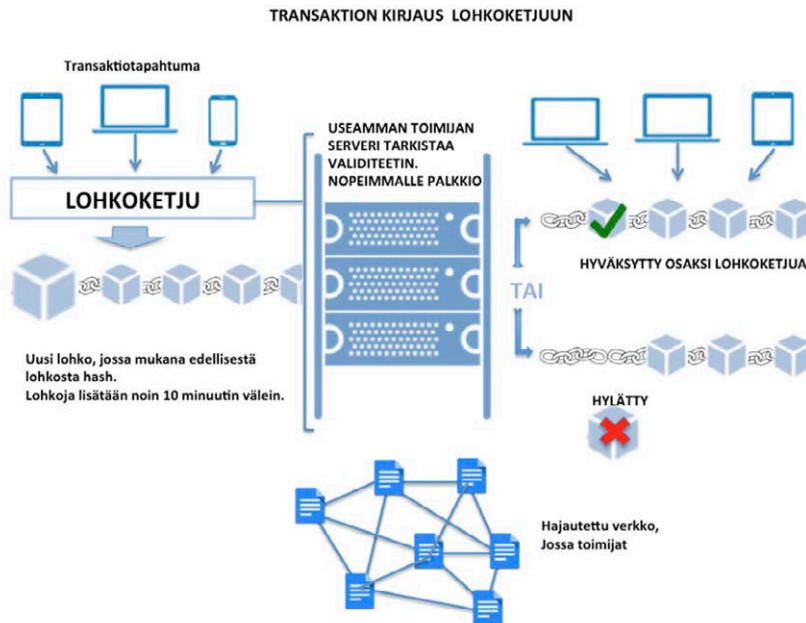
TRANSAKTION KIRJAUS LOHKOKETJUUN

Transaktiotapahtuma

LOHKOKETJU

USEAMMAN TOIMIJAN SERVERI TARKISTAA VALIDITEETIN. NOPEIMMALLE PALKKIO

Uusi lohko, jossa mukana edellisestä lohkosta hash.
Lohkoja lisätään noin 10 minuutin välein.

TAI

HYVÄKSYTTY OSAKSI LOHKOKETJUA

HYLÄTTY

Hajautettu verkko, Jossa toimijat